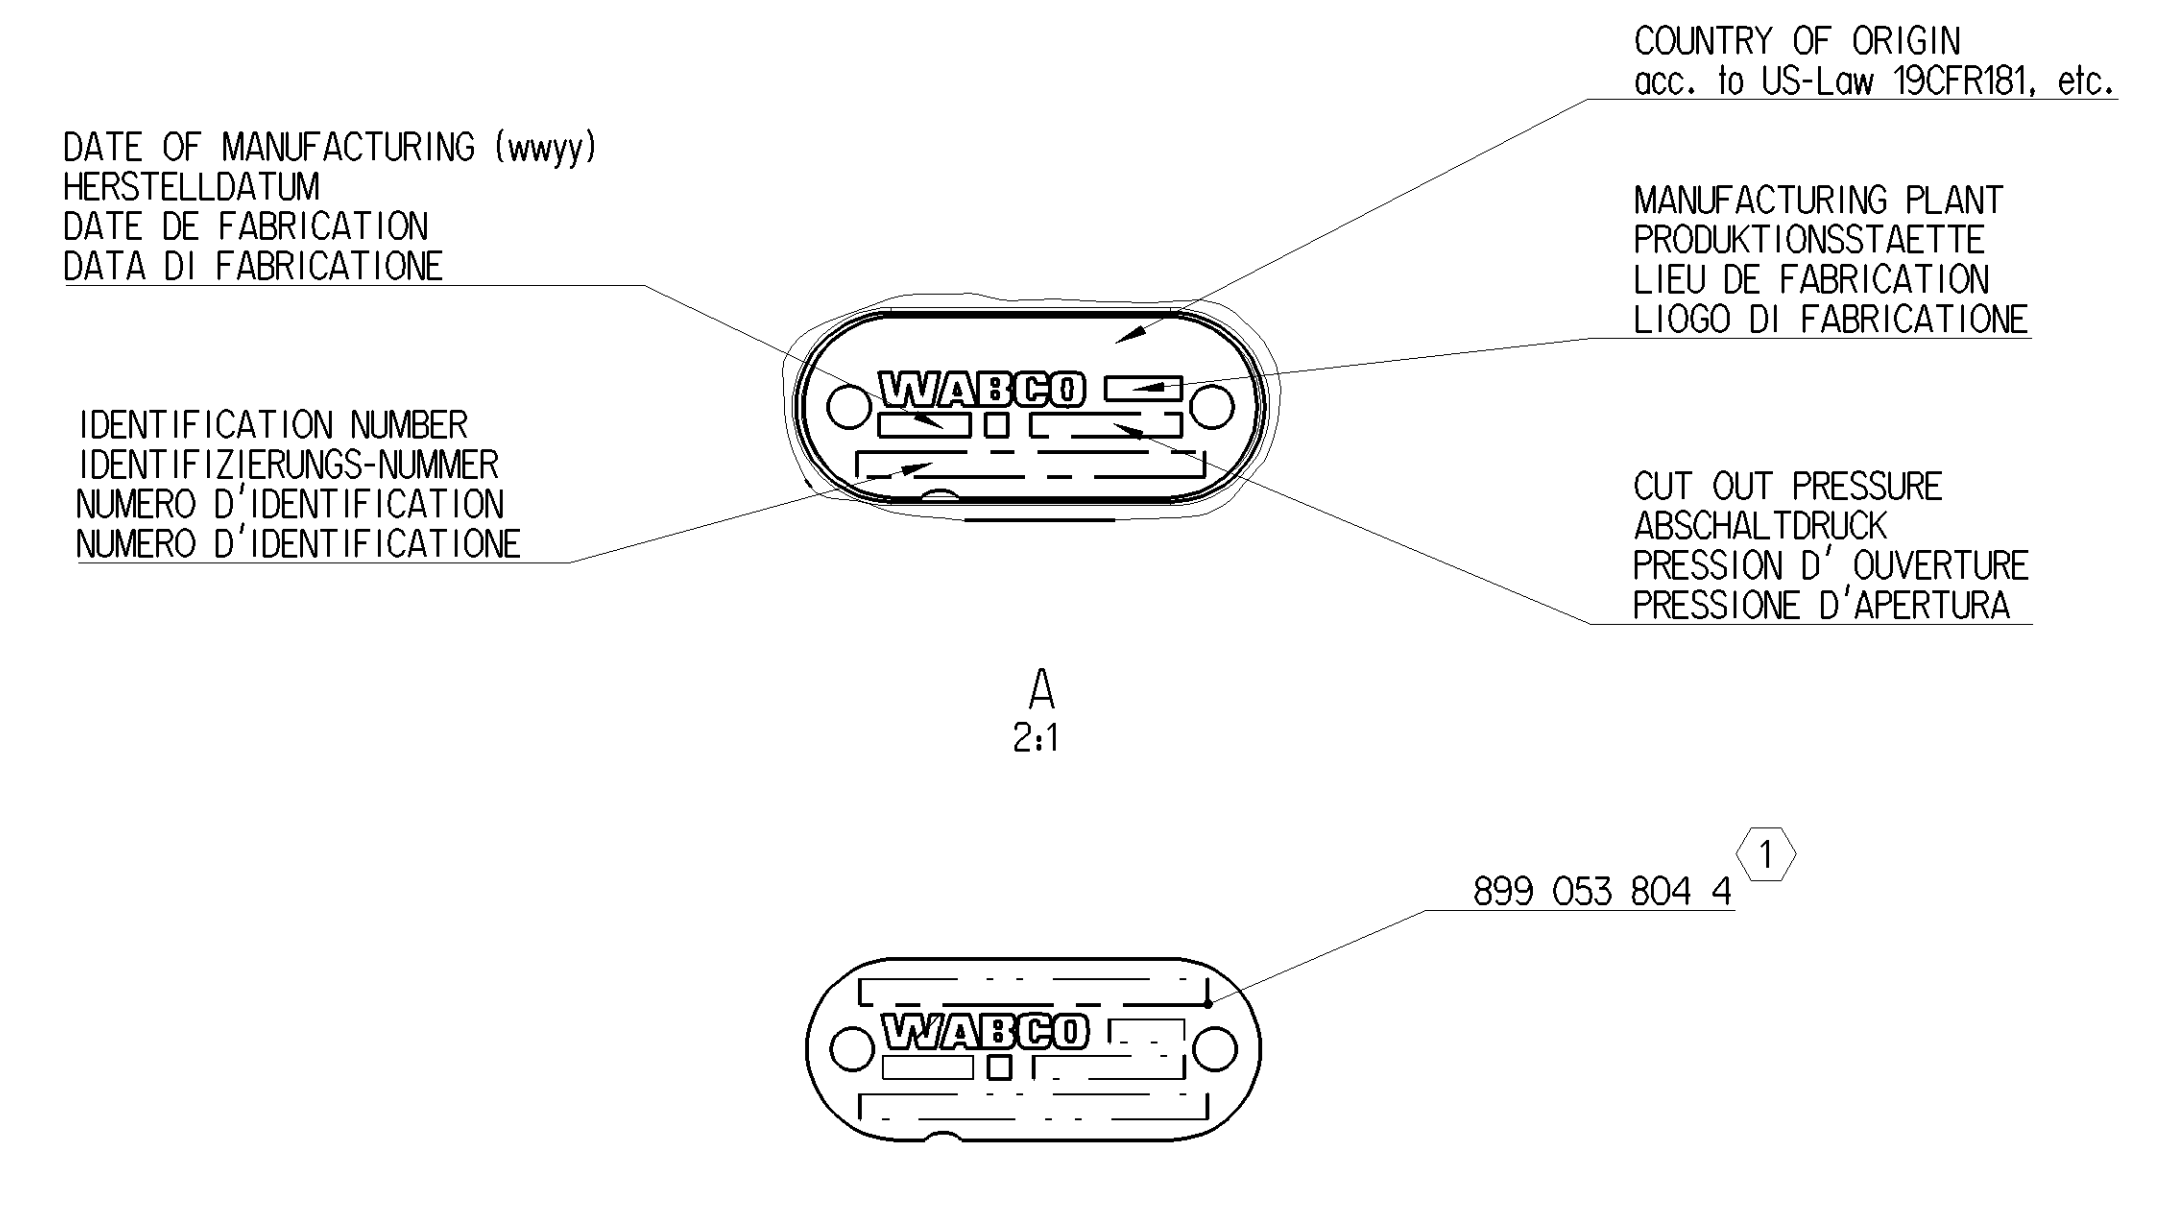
COUNTRY OF ORIGIN
acc. to US-Law 19CFR181, etc.

DATE OF MANUFACTURING (wwyy)
HERSTELLDATUM
DATE DE FABRICATION
DATA DI FABRICATIONE

MANUFACTURING PLANT
PRODUKTIONSSTAETTE
LIEU DE FABRICATION
LIOGO DI FABRICATIONE

WABCO

IDENTIFICATION NUMBER
IDENTIFIZIERUNGS-NUMMER
NUMERO D'IDENTIFICATION
NUMERO D'IDENTIFICATIONE

CUT OUT PRESSURE
ABSCHALTDRUCK
PRESSION D' OUVERTURE
PRESSIONE D'APERTURA

A
2:1

1
899 053 804 4

WABCO